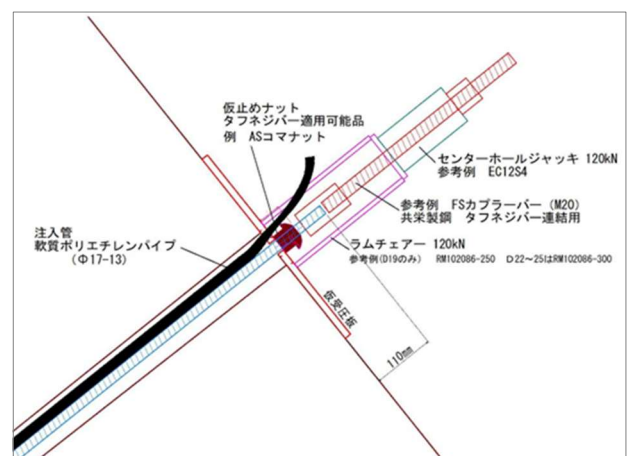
仮止めナット
タフネジバー適用可能品
例　ASコマナット

センターホールジャッキ 120kN
参考例　EC12S4

参考例　FSカプラーバー（M20）
共栄製鋼　タフネジバー連結用

注入管
軟質ポリエチレンパイプ
（Φ17-13）

ラムチェアー 120kN
参考例(D19のみ)　RM102086-250　D22～25はRM102086-300

仮受圧板

110mm